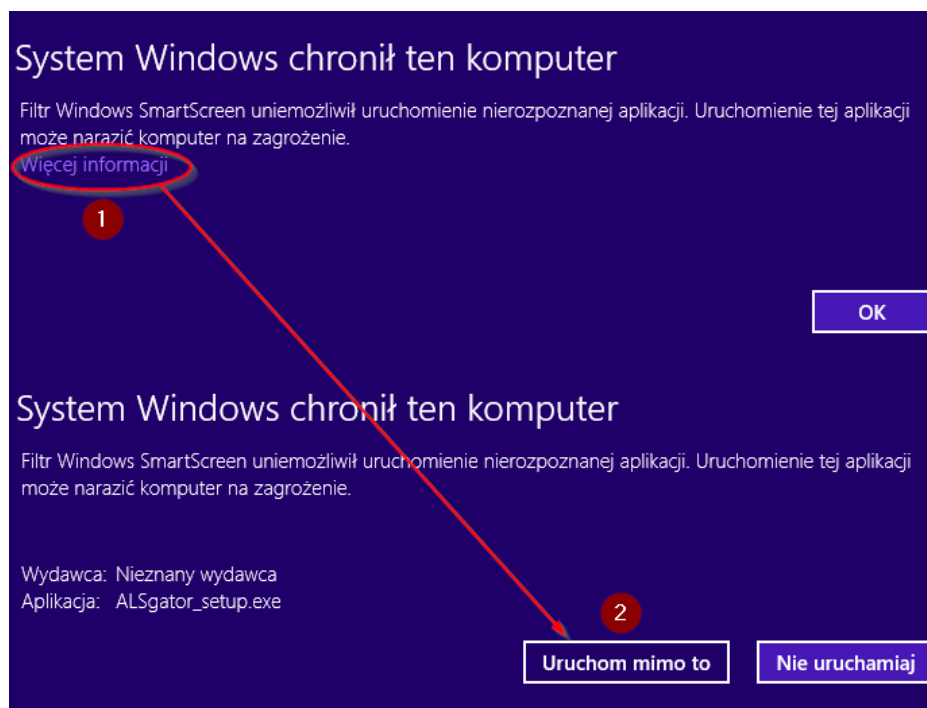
System Windows chronił ten komputer

Filtr Windows SmartScreen uniemożliwił uruchomienie nierozpoznanej aplikacji. Uruchomienie tej aplikacji może narazić komputer na zagrożenie.

Więcej informacji

1

OK

System Windows chronił ten komputer

Filtr Windows SmartScreen uniemożliwił uruchomienie nierozpoznanej aplikacji. Uruchomienie tej aplikacji może narazić komputer na zagrożenie.

Wydawca: Nieznany wydawca
Aplikacja: ALSgator_setup.exe

2

Uruchom mimo to

Nie uruchamiaj